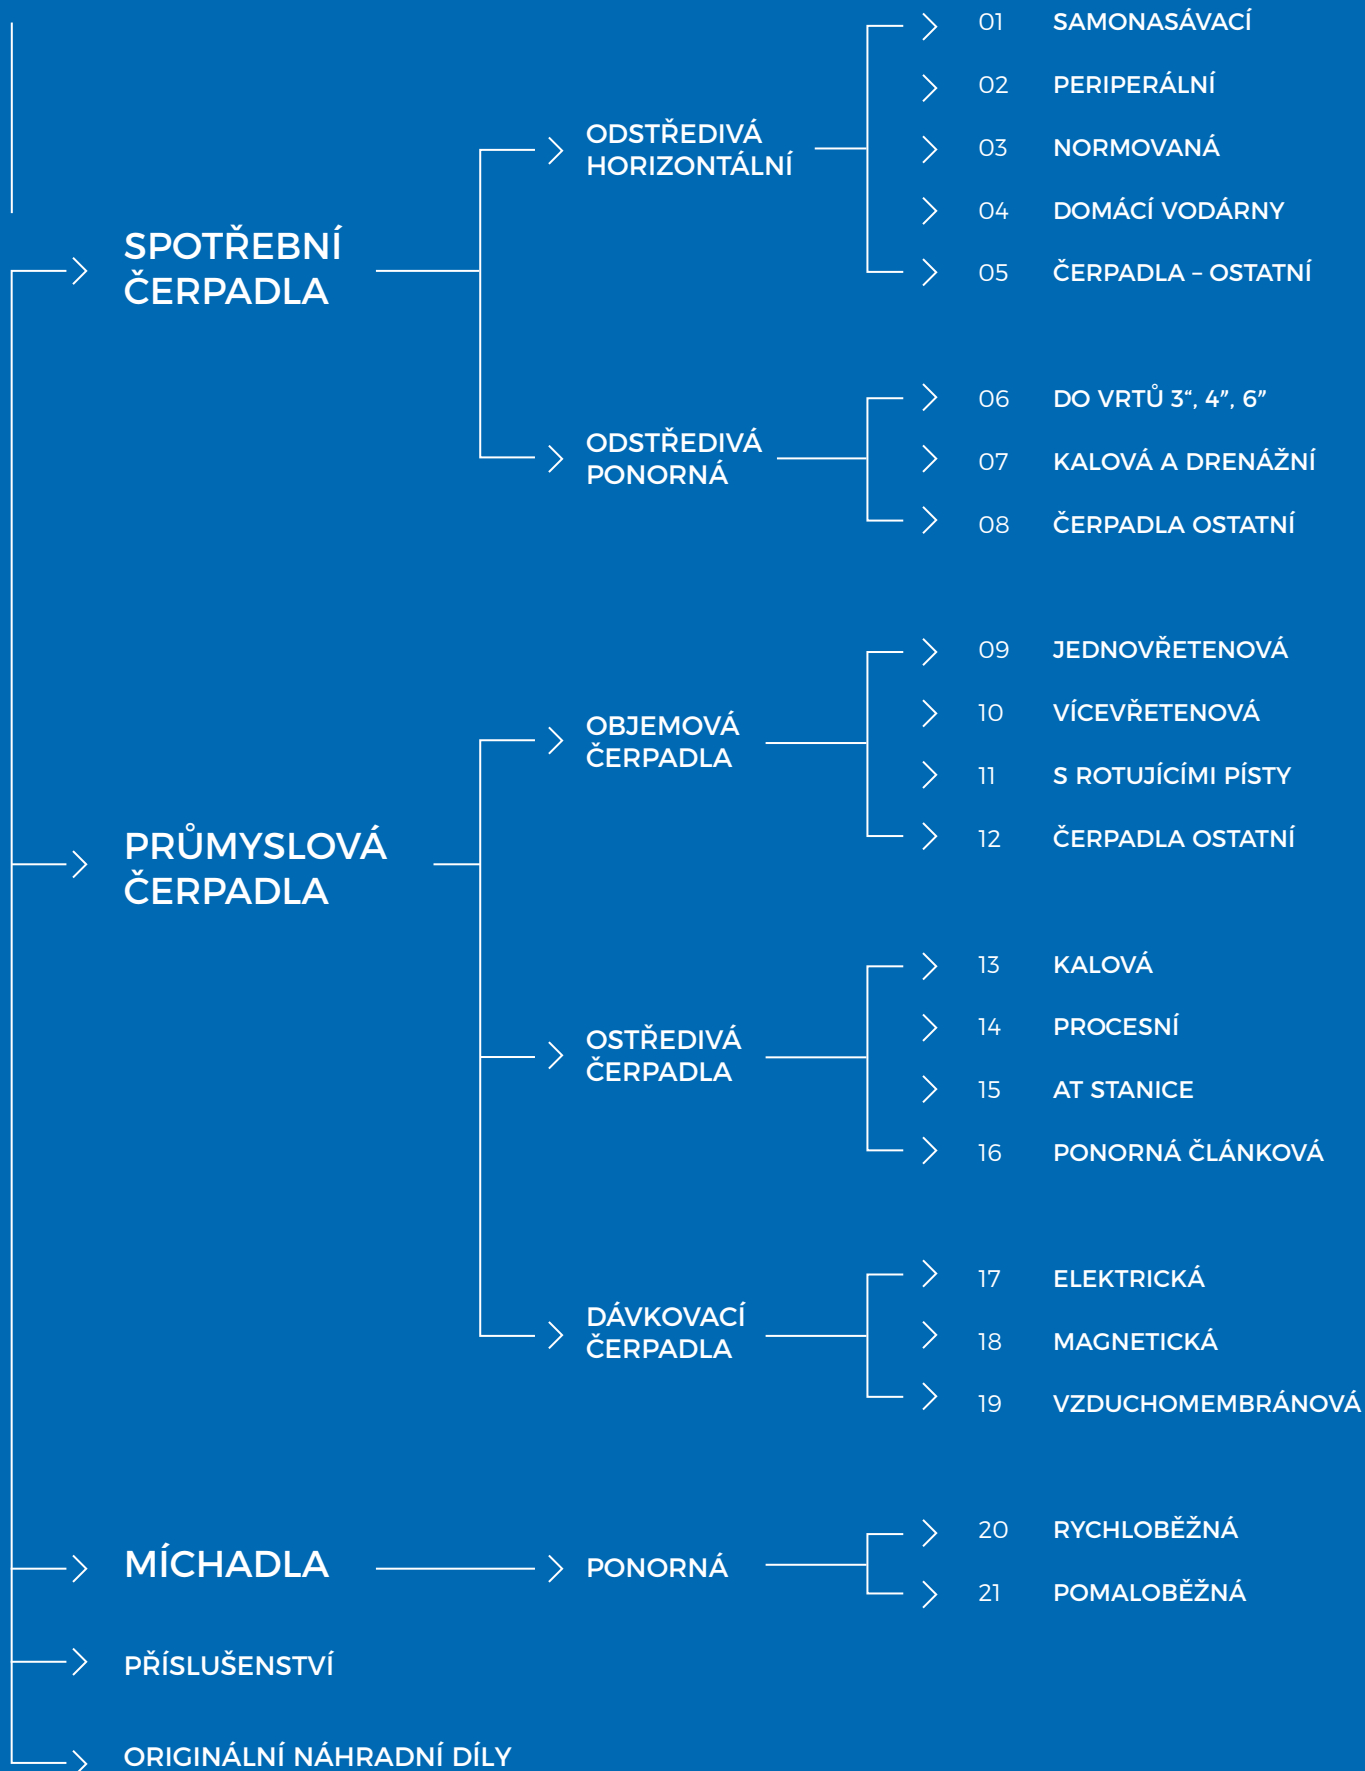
SPOTŘEBNÍ ČERPADLA

ODSTŘEDIVÁ HORIZONTÁLNÍ

01 SAMONASÁVACÍ
02 PERIPERÁLNÍ
03 NORMOVANÁ
04 DOMÁCÍ VODÁRNY
05 ČERPADLA – OSTATNÍ

ODSTŘEDIVÁ PONORNÁ

06 DO VRTŮ 3“, 4”, 6”
07 KALOVÁ A DRENÁŽNÍ
08 ČERPADLA OSTATNÍ

PRŮMYSLOVÁ ČERPADLA

OBJEMOVÁ ČERPADLA

09 JEDNOVŘETENOVÁ
10 VÍCEVŘETENOVÁ
11 S ROTUJÍCÍMI PÍSTY
12 ČERPADLA OSTATNÍ

OSTŘEDIVÁ ČERPADLA

13 KALOVÁ
14 PROCESNÍ
15 AT STANICE
16 PONORNÁ ČLÁNKOVÁ

DÁVKOVACÍ ČERPADLA

17 ELEKTRICKÁ
18 MAGNETICKÁ
19 VZDUCHOMEMBRÁNOVÁ

MÍCHADLA

PONORNÁ

20 RYCHLOBĚŽNÁ
21 POMALOBĚŽNÁ

PŘÍSLUŠENSTVÍ

ORIGINÁLNÍ NÁHRADNÍ DÍLY